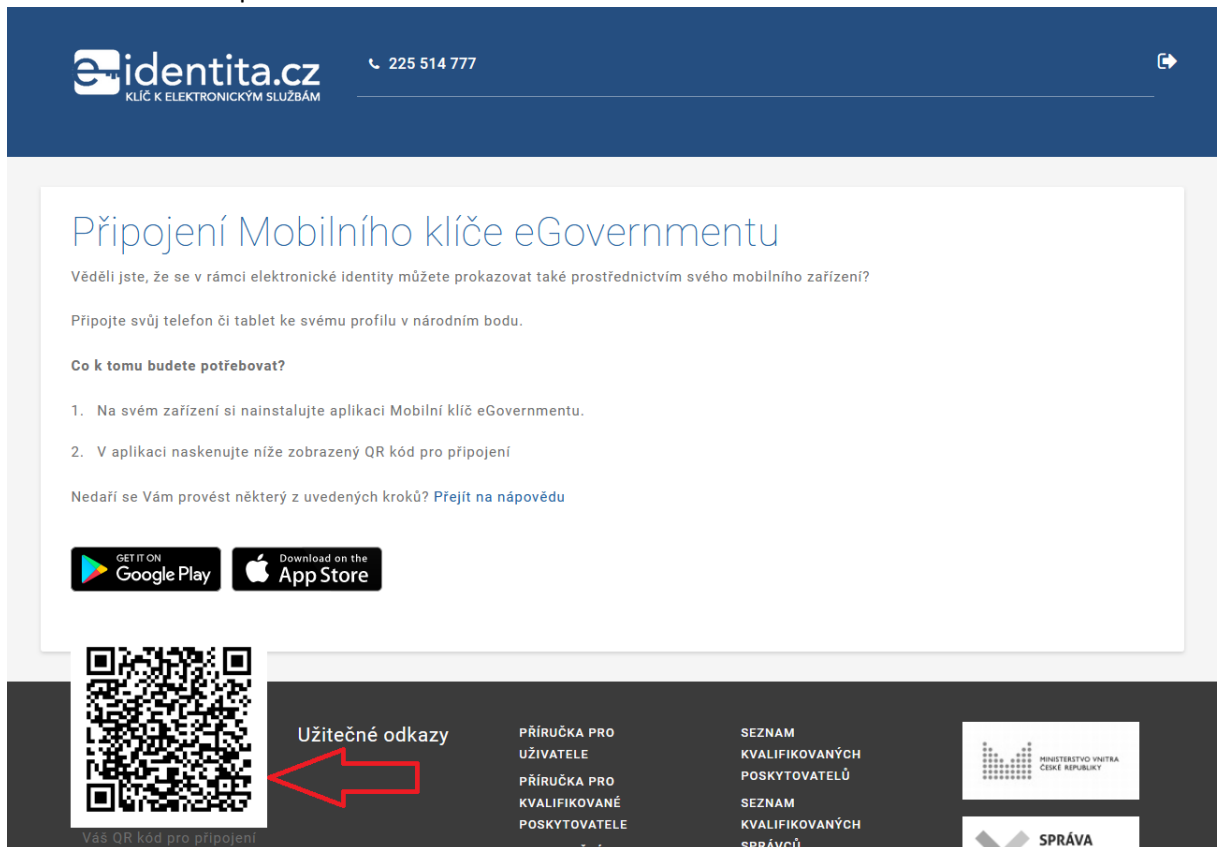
eidentita.cz
KLÍČ K ELEKTRONICKÝM SLUŽBÁM

225 514 777

Připojení Mobilního klíče eGovernmentu

Věděli jste, že se v rámci elektronické identity můžete prokazovat také prostřednictvím svého mobilního zařízení?

Připojte svůj telefon či tablet ke svému profilu v národním bodu.

Co k tomu budete potřebovat?

1. Na svém zařízení si nainstalujte aplikaci Mobilní klíč eGovernmentu.

2. V aplikaci naskenujte níže zobrazený QR kód pro připojení

Nedaří se Vám provést některý z uvedených kroků? Přejít na nápovědu

GET IT ON Google Play

Download on the App Store

Váš QR kód pro připojení

Užitečné odkazy

PŘÍRUČKA PRO UŽIVATELE

PŘÍRUČKA PRO KVALIFIKOVANÉ POSKYTOVATELE

SEZNAM KVALIFIKOVANÝCH POSKYTOVATELŮ

SEZNAM KVALIFIKOVANÝCH SPRÁVCŮ

MINISTERSTVO VNITRA ČESKÉ REPUBLIKY

SPRÁVA